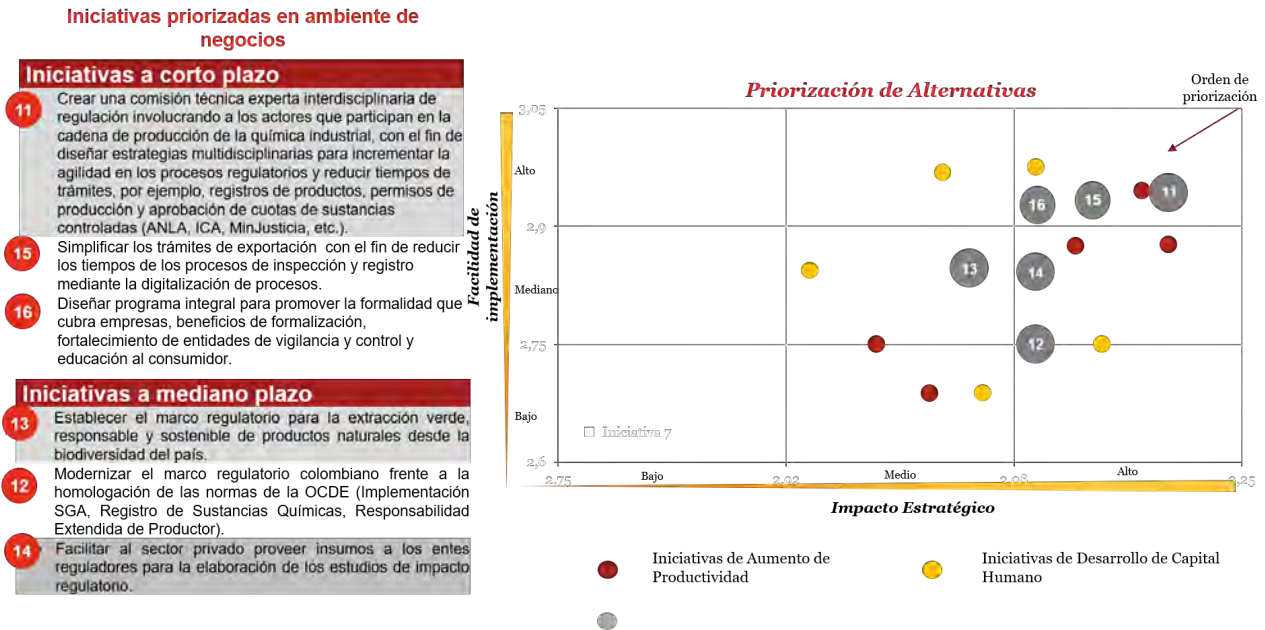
Iniciativas priorizadas en ambiente de negocios

Iniciativas a corto plazo

11 Crear una comisión técnica experta interdisciplinaria de regulación involucrando a los actores que participan en la cadena de producción de la química industrial, con el fin de diseñar estrategias multidisciplinarias para incrementar la agilidad en los procesos regulatorios y reducir tiempos de trámites, por ejemplo, registros de productos, permisos de producción y aprobación de cuotas de sustancias controladas (ANLA, ICA, MinJusticia, etc.).

15 Simplificar los trámites de exportación con el fin de reducir los tiempos de los procesos de inspección y registro mediante la digitalización de procesos.

16 Diseñar programa integral para promover la formalidad que cubra empresas, beneficios de formalización, fortalecimiento de entidades de vigilancia y control y educación al consumidor.

Iniciativas a mediano plazo

13 Establecer el marco regulatorio para la extracción verde, responsable y sostenible de productos naturales desde la biodiversidad del país.

12 Modernizar el marco regulatorio colombiano frente a la homologación de las normas de la OCDE (Implementación SGA, Registro de Sustancias Químicas, Responsabilidad Extendida de Productor).

14 Facilitar al sector privado proveer insumos a los entes reguladores para la elaboración de los estudios de impacto regulatorio.

Priorización de Alternativas

Orden de priorización

Facilidad de implementación

3,05
Alto
2,9
Mediano
2,75
Bajo
2,6

16 15 11 13 14 12

Iniciativa 7

2,75 Bajo 2,92 Medio 3,08 Alto 3,25

Impacto Estratégico

Iniciativas de Aumento de Productividad

Iniciativas de Desarrollo de Capital Humano